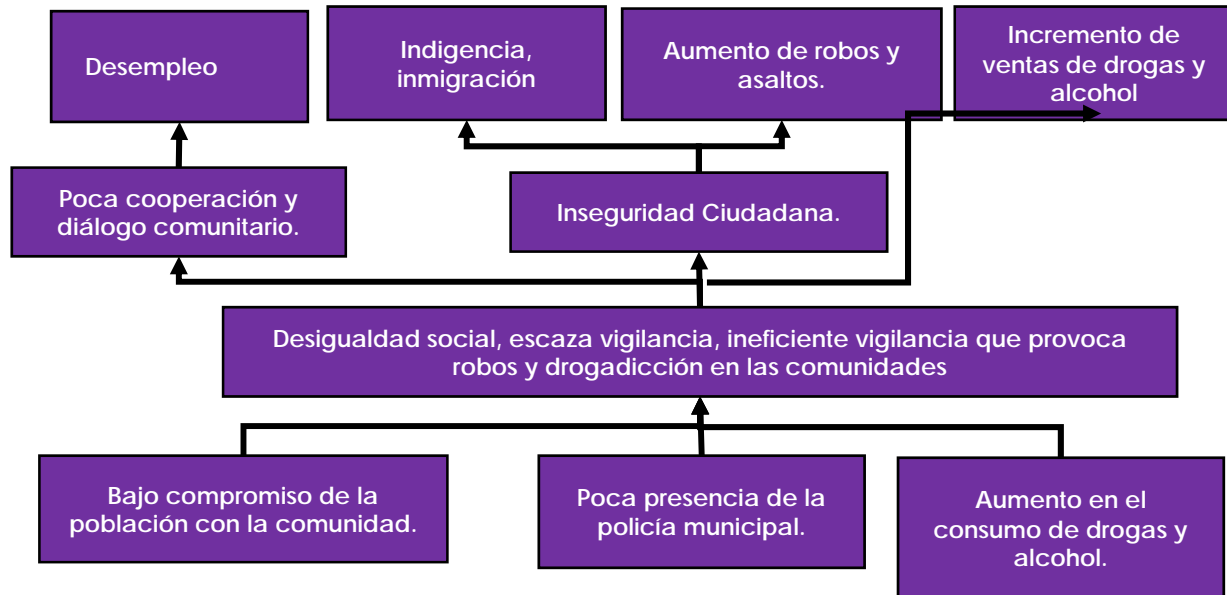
Desempleo

Indigencia, inmigración

Aumento de robos y asaltos.

Incremento de ventas de drogas y alcohol

Poca cooperación y diálogo comunitario.

Inseguridad Ciudadana.

Desigualdad social, escaza vigilancia, ineficiente vigilancia que provoca robos y drogadicción en las comunidades

Bajo compromiso de la población con la comunidad.

Poca presencia de la policía municipal.

Aumento en el consumo de drogas y alcohol.